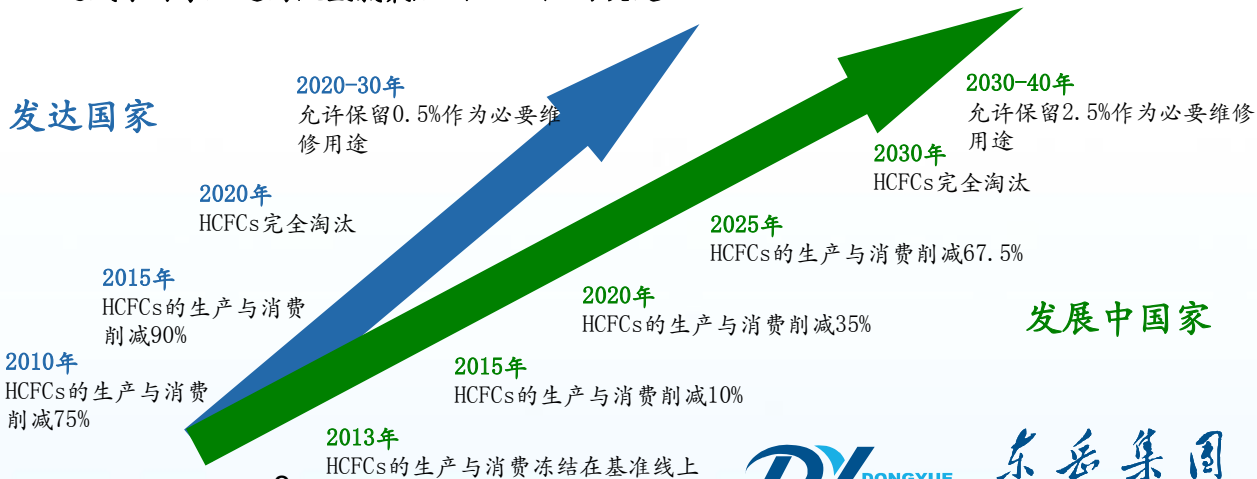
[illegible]

发达国家

2020-30年
允许保留0.5%作为必要维修用途

2020年
HCFCs完全淘汰

2015年
HCFCs的生产与消费削减90%

2010年
HCFCs的生产与消费削减75%

2030-40年
允许保留2.5%作为必要维修用途

2030年
HCFCs完全淘汰

2025年
HCFCs的生产与消费削减67.5%

2020年
HCFCs的生产与消费削减35%

发展中国家

2015年
HCFCs的生产与消费削减10%

2013年
HCFCs的生产与消费冻结在基准线上

DONGYUE
东岳集团